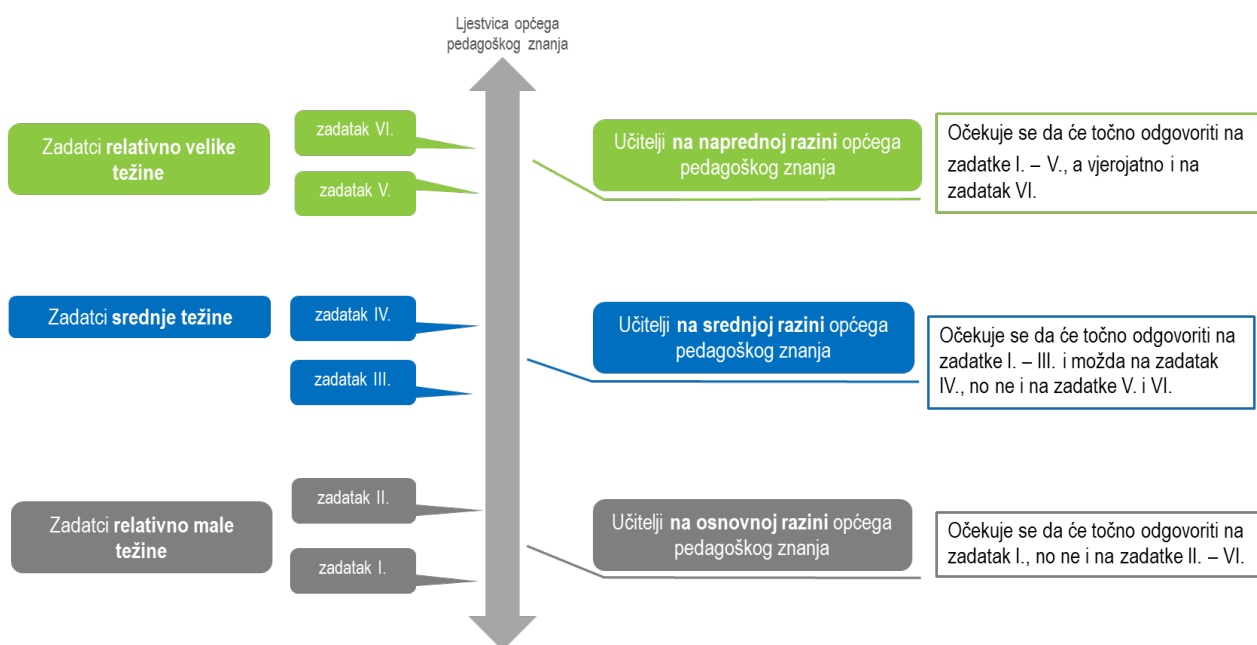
Ljestvica općega pedagoškog znanja

Zadatci **relativno velike težine**

zadatak VI.

zadatak V.

Učitelji **na naprednoj razini** općega pedagoškog znanja

Očekuje se da će točno odgovoriti na zadatke I. – V., a vjerojatno i na zadatak VI.

Zadatci **srednje težine**

zadatak IV.

zadatak III.

Učitelji **na srednjoj razini** općega pedagoškog znanja

Očekuje se da će točno odgovoriti na zadatke I. – III. i možda na zadatak IV., no ne i na zadatke V. i VI.

Zadatci **relativno male težine**

zadatak II.

zadatak I.

Učitelji **na osnovnoj razini** općega pedagoškog znanja

Očekuje se da će točno odgovoriti na zadatak I., no ne i na zadatke II. – VI.